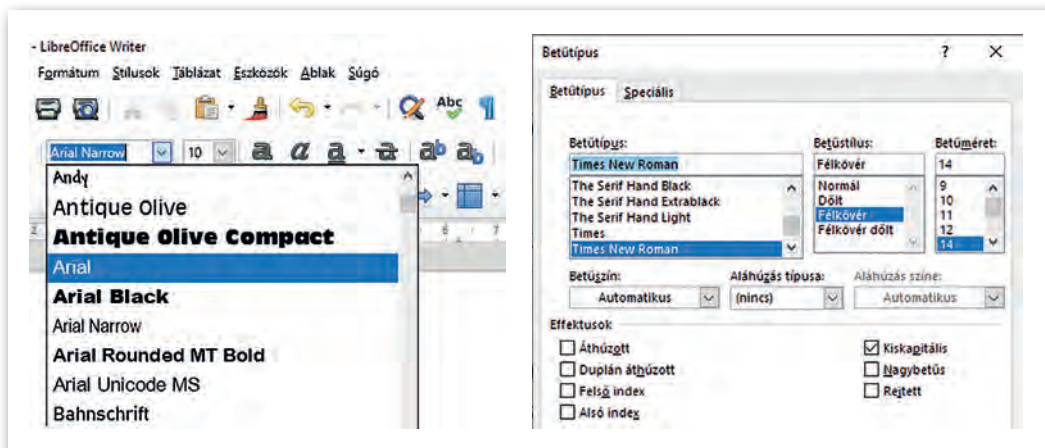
- LibreOffice Writer
Formátum Stílusok Táblázat Eszközök Ablak Súgó

Arial Narrow 10

Andy
Antique Olive
Antique Olive Compact
Arial
Arial Black
Arial Narrow
Arial Rounded MT Bold
Arial Unicode MS
Bahnschrift

Betűtípus ? ×

Betűtípus Speciális

Betűtípus:
Times New Roman
The Serif Hand Black
The Serif Hand Extrablack
The Serif Hand Light
Times
Times New Roman

Betűstílus:
Félkövér
Normál
Dőlt
Félkövér
Félkövér dőlt

Betűméret:
14
9
10
11
12
14

Betűszín:
Automatikus
Aláhúzás típusa:
(nincs)
Aláhúzás színe:
Automatikus

Effektusok
Áthúzott
Duplán áthúzott
Felső index
Alsó index
Kiskapitális
Nagybetűs
Rejtett